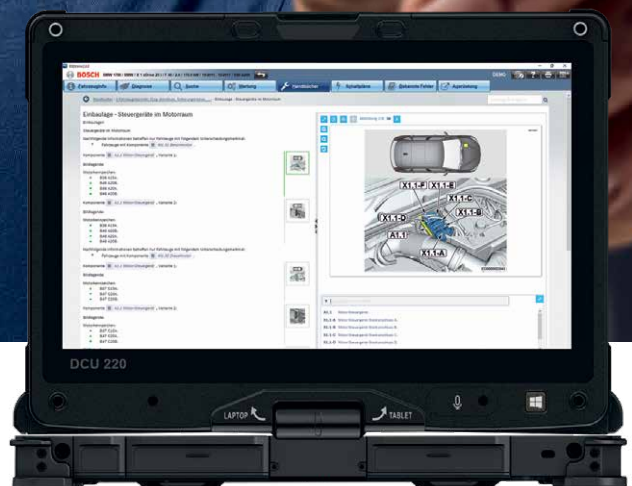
BOSCH

Fahrzeugwahl
Diagnose
Suche
Wartung
Handbücher
Schaltpläne
Bekannte Fehler
Ausstattung

DEMO

Einbaulage - Steuergeräte im Motorraum

X1.1-F
X1.1-E
X1.1-C
X1.1-B
X1.1-D
X1.1
X1.1-A

DCU 220

LAPTOP
TABLET